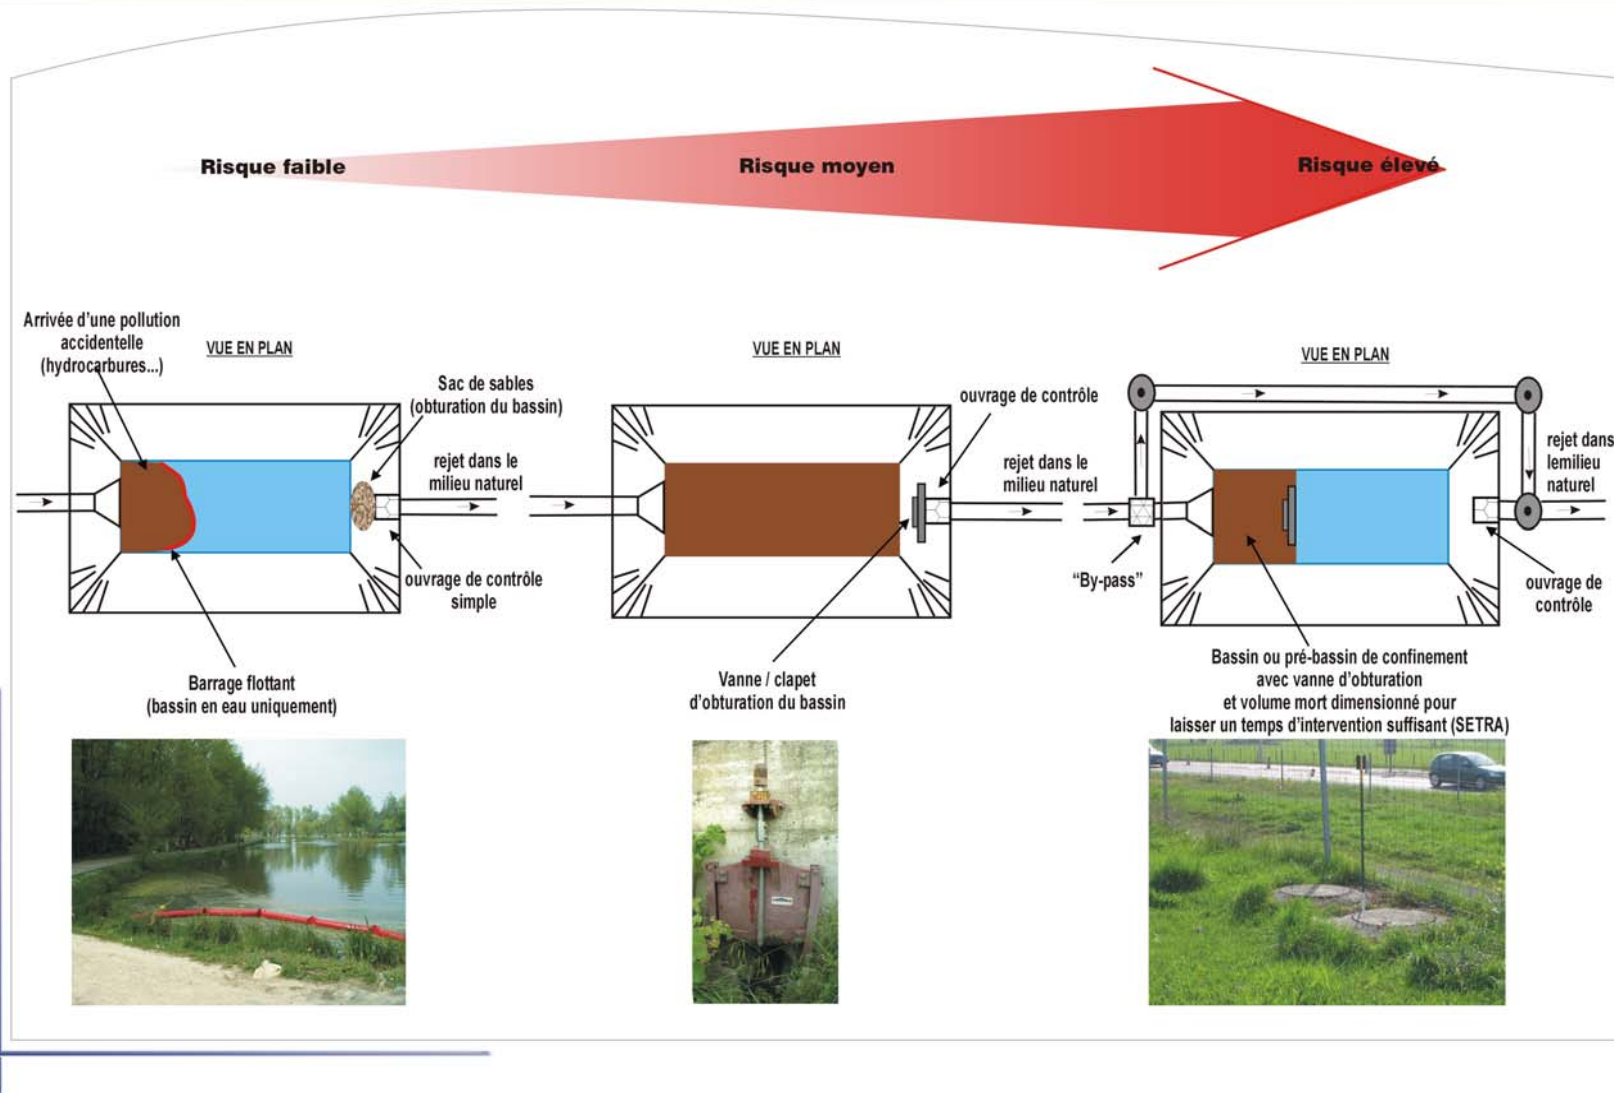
Risque faible

Risque moyen

Risque élevé

Arrivée d'une pollution accidentelle (hydrocarbures...)

VUE EN PLAN

Sac de sables (obturation du bassin)

rejet dans le milieu naturel

ouvrage de contrôle simple

Barrage flottant (bassin en eau uniquement)

VUE EN PLAN

ouvrage de contrôle

rejet dans le milieu naturel

Vanne / clapet d'obturation du bassin

VUE EN PLAN

rejet dans lemilieu naturel

"By-pass"

ouvrage de contrôle

Bassin ou pré-bassin de confinement avec vanne d'obturation et volume mort dimensionné pour laisser un temps d'intervention suffisant (SETRA)